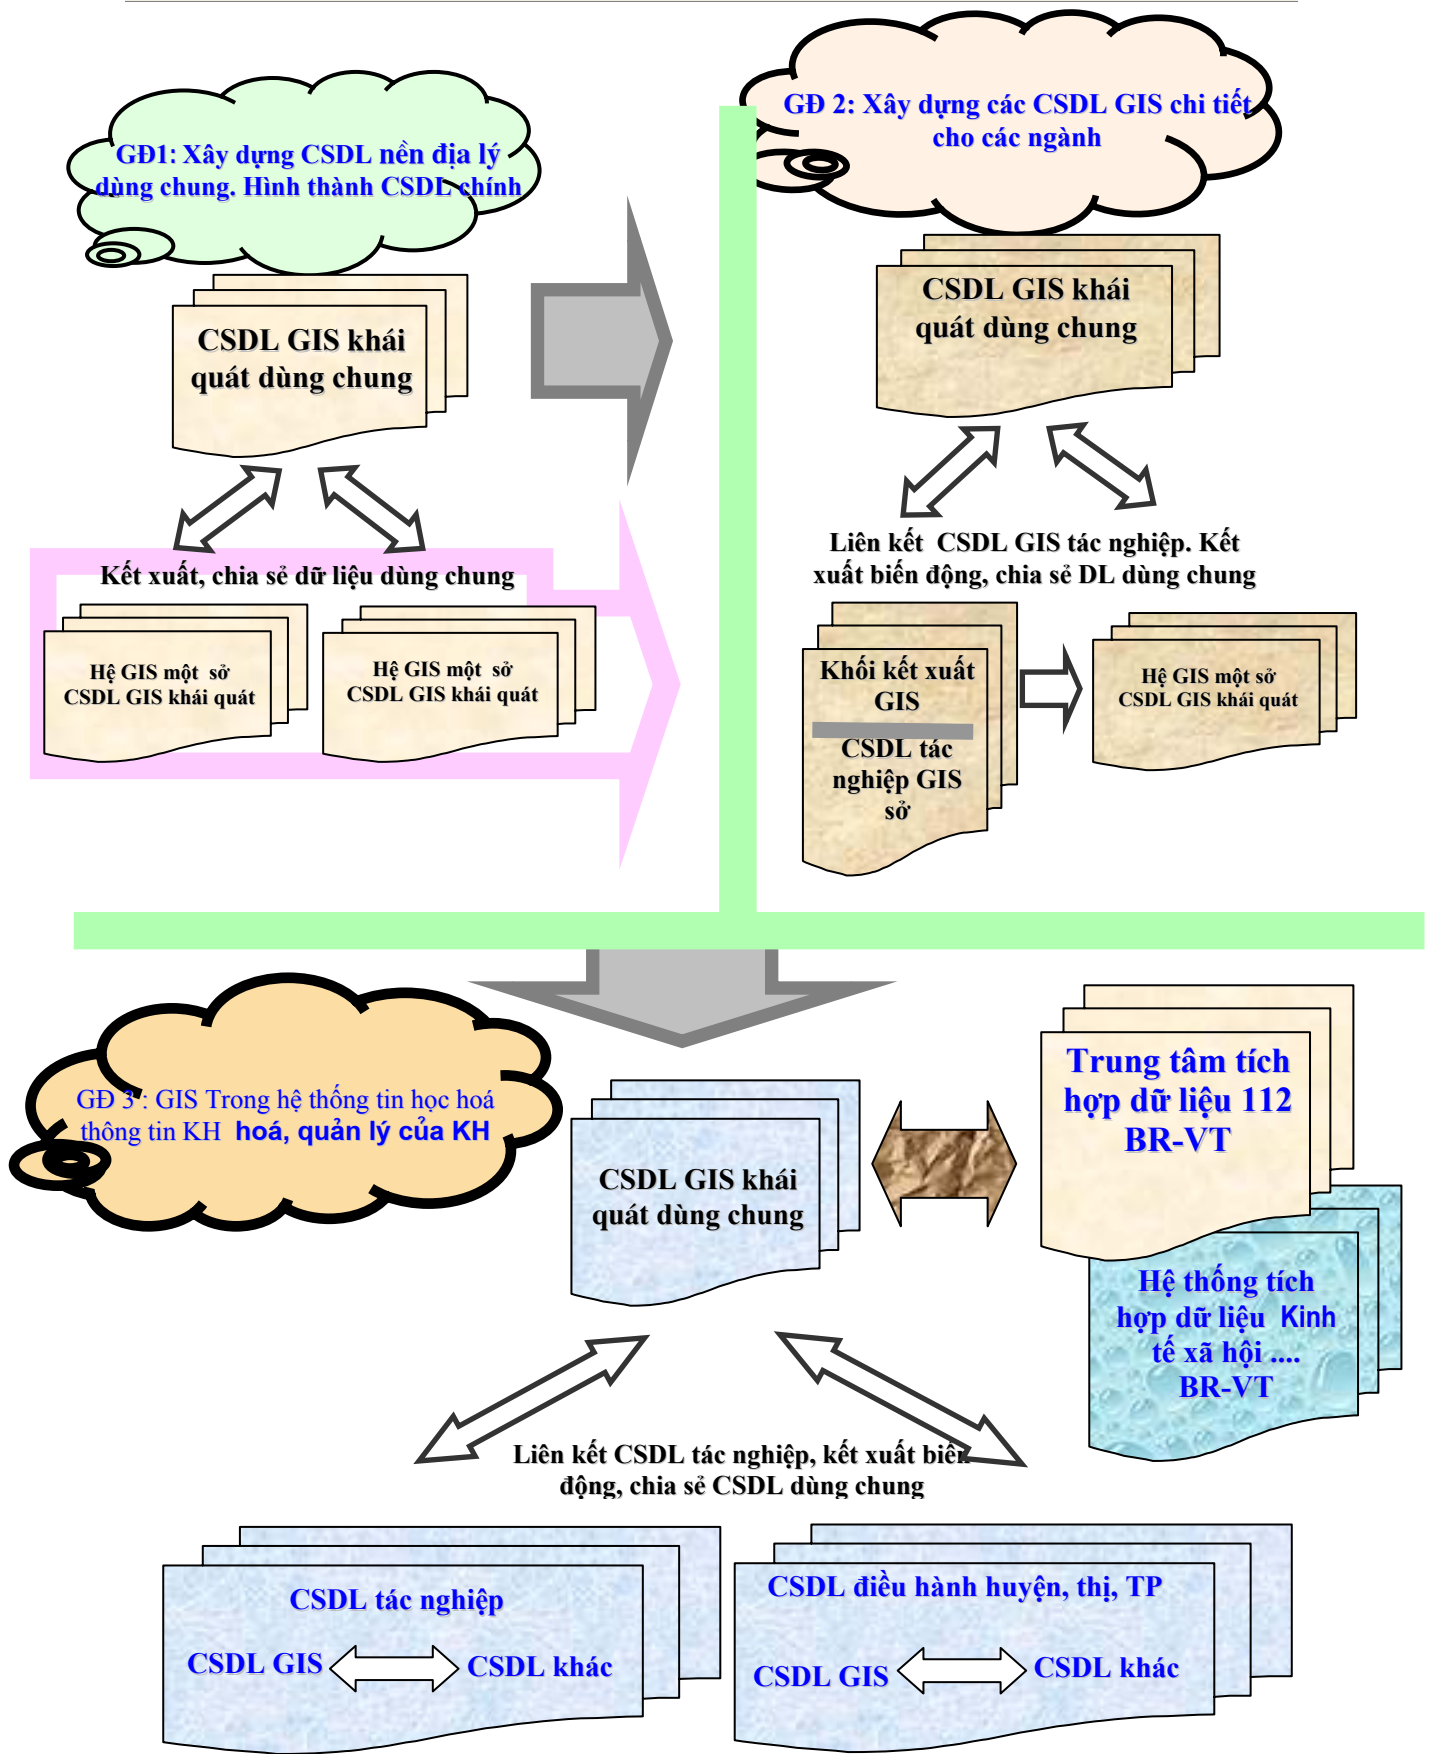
GĐ1: Xây dựng CSDL nền địa lý dùng chung. Hình thành CSDL chính

CSDL GIS khái quát dùng chung

Kết xuất, chia sẻ dữ liệu dùng chung

Hệ GIS một sở CSDL GIS khái quát

Hệ GIS một sở CSDL GIS khái quát

GĐ 2: Xây dựng các CSDL GIS chi tiết cho các ngành

CSDL GIS khái quát dùng chung

Liên kết CSDL GIS tác nghiệp. Kết xuất biến động, chia sẻ DL dùng chung

Khối kết xuất GIS

CSDL tác nghiệp GIS sở

Hệ GIS một sở CSDL GIS khái quát

GĐ 3: GIS Trong hệ thống tin học hoá thông tin KH hoá, quản lý của KH

CSDL GIS khái quát dùng chung

Trung tâm tích hợp dữ liệu 112 BR-VT

Hệ thống tích hợp dữ liệu Kinh tế xã hội .... BR-VT

Liên kết CSDL tác nghiệp, kết xuất biến động, chia sẻ CSDL dùng chung

CSDL tác nghiệp

CSDL GIS

CSDL khác

CSDL điều hành huyện, thị, TP

CSDL GIS

CSDL khác